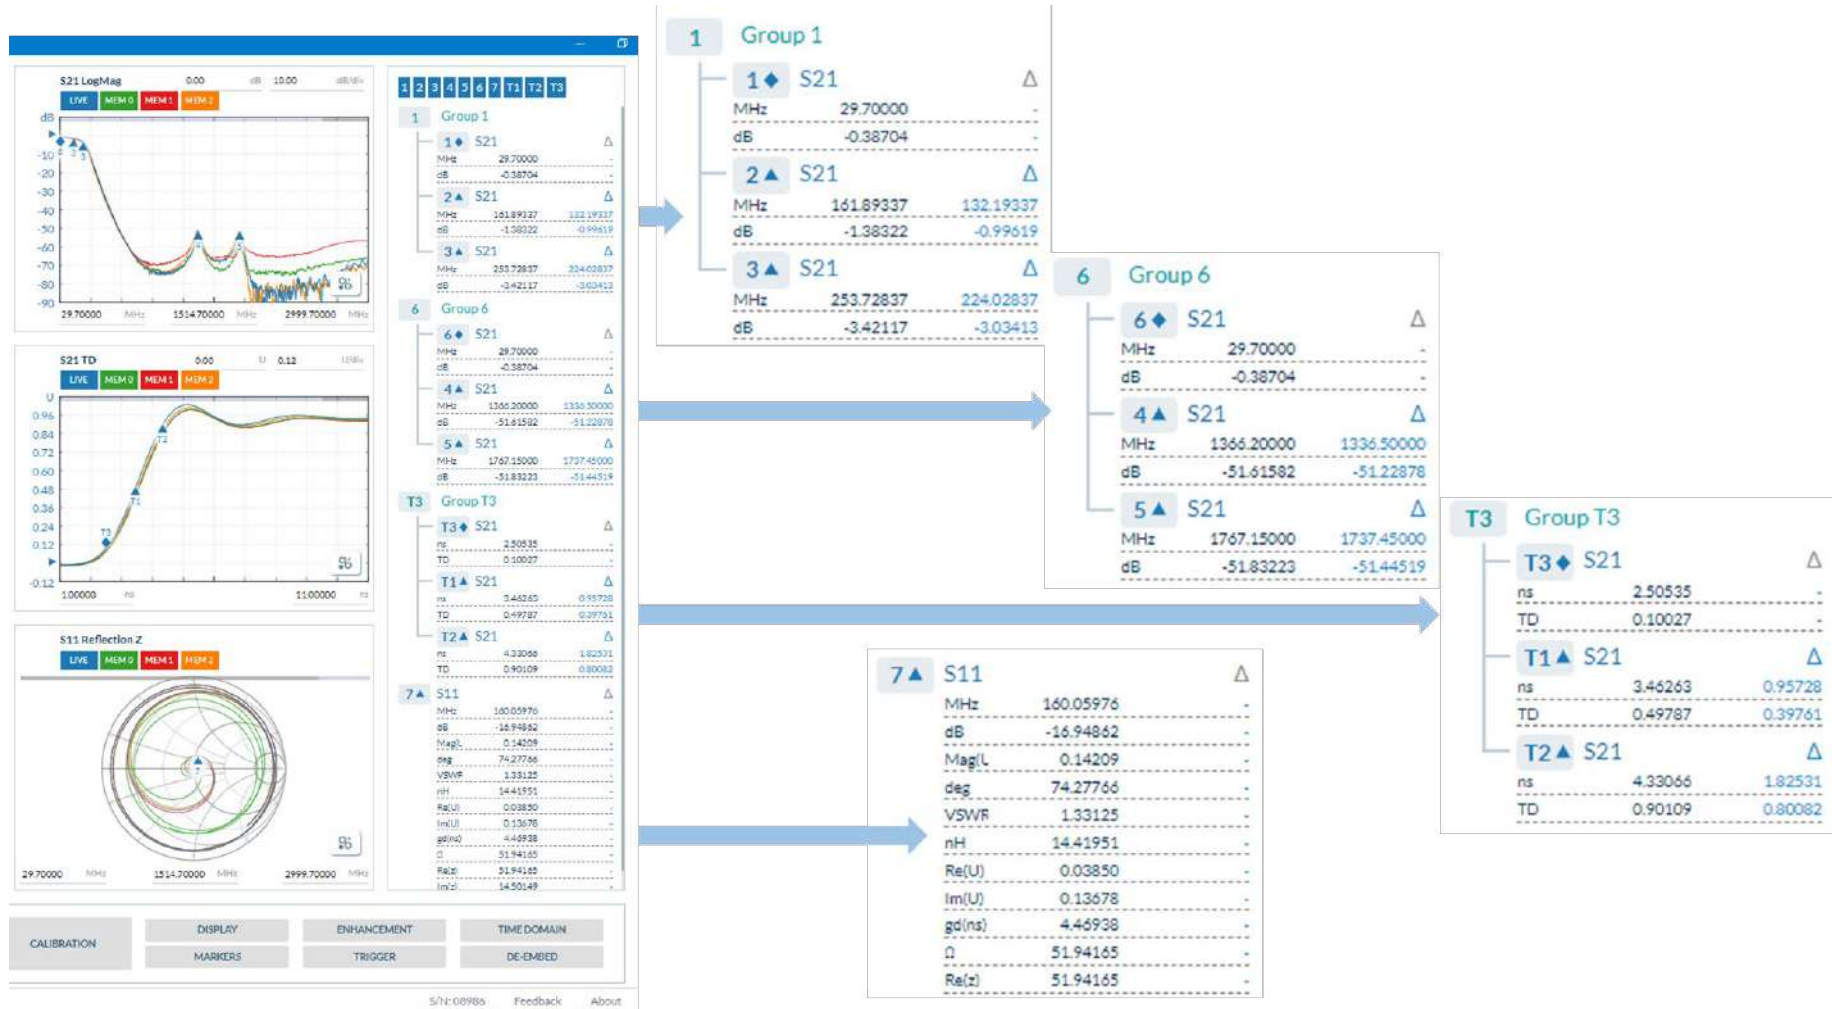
S21 LogMag 0.00 dB 10.00 dB/div

LIVE MEM 0 MEM 1 MEM 2

dB

-10 -20 -30 -40 -50 -60 -70 -80 -90

29.70000 MHz 1514.70000 MHz 2999.70000 MHz

S21 TD 0.00 U 0.12 U/div

LIVE MEM 0 MEM 1 MEM 2

U

0.96 0.84 0.72 0.60 0.48 0.36 0.24 0.12 -0.12

1.00000 ns 11.00000 ns

S11 Reflection Z

LIVE MEM 0 MEM 1 MEM 2

29.70000 MHz 1514.70000 MHz 2999.70000 MHz

1 2 3 4 5 6 7 T1 T2 T3

CALIBRATION DISPLAY ENHANCEMENT TIME DOMAIN MARKERS TRIGGER DE-EMBED

S/N: 08986 Feedback About

1 Group 1

1◆ S21 Δ
| | | |
|---|---|---|
| MHz | 29.70000 | - |
| dB | -0.38704 | - |

2▲ S21 Δ
| | | |
|---|---|---|
| MHz | 161.89337 | 132.19337 |
| dB | -1.38322 | -0.99619 |

3▲ S21 Δ
| | | |
|---|---|---|
| MHz | 253.72837 | 224.02837 |
| dB | -3.42117 | -3.03413 |

6 Group 6

6◆ S21 Δ
| | | |
|---|---|---|
| MHz | 29.70000 | - |
| dB | -0.38704 | - |

4▲ S21 Δ
| | | |
|---|---|---|
| MHz | 1366.20000 | 1336.50000 |
| dB | -51.61582 | -51.22878 |

5▲ S21 Δ
| | | |
|---|---|---|
| MHz | 1767.15000 | 1737.45000 |
| dB | -51.83223 | -51.44519 |

T3 Group T3

T3◆ S21 Δ
| | | |
|---|---|---|
| ns | 2.50535 | - |
| TD | 0.10027 | - |

T1▲ S21 Δ
| | | |
|---|---|---|
| ns | 3.46263 | 0.95728 |
| TD | 0.49787 | 0.39761 |

T2▲ S21 Δ
| | | |
|---|---|---|
| ns | 4.33066 | 1.82531 |
| TD | 0.90109 | 0.80082 |

7▲ S11 Δ
| | | |
|---|---|---|
| MHz | 160.05976 | - |
| dB | -16.94862 | - |
| Mag(L | 0.14209 | - |
| deg | 74.27766 | - |
| VSWR | 1.33125 | - |
| nH | 14.41951 | - |
| Re(U) | 0.03850 | - |
| Im(U) | 0.13678 | - |
| gd(ns) | 4.46938 | - |
| Ω | 51.94165 | - |
| Re(z) | 51.94165 | - |
| Im(z) | 14.50149 | - |